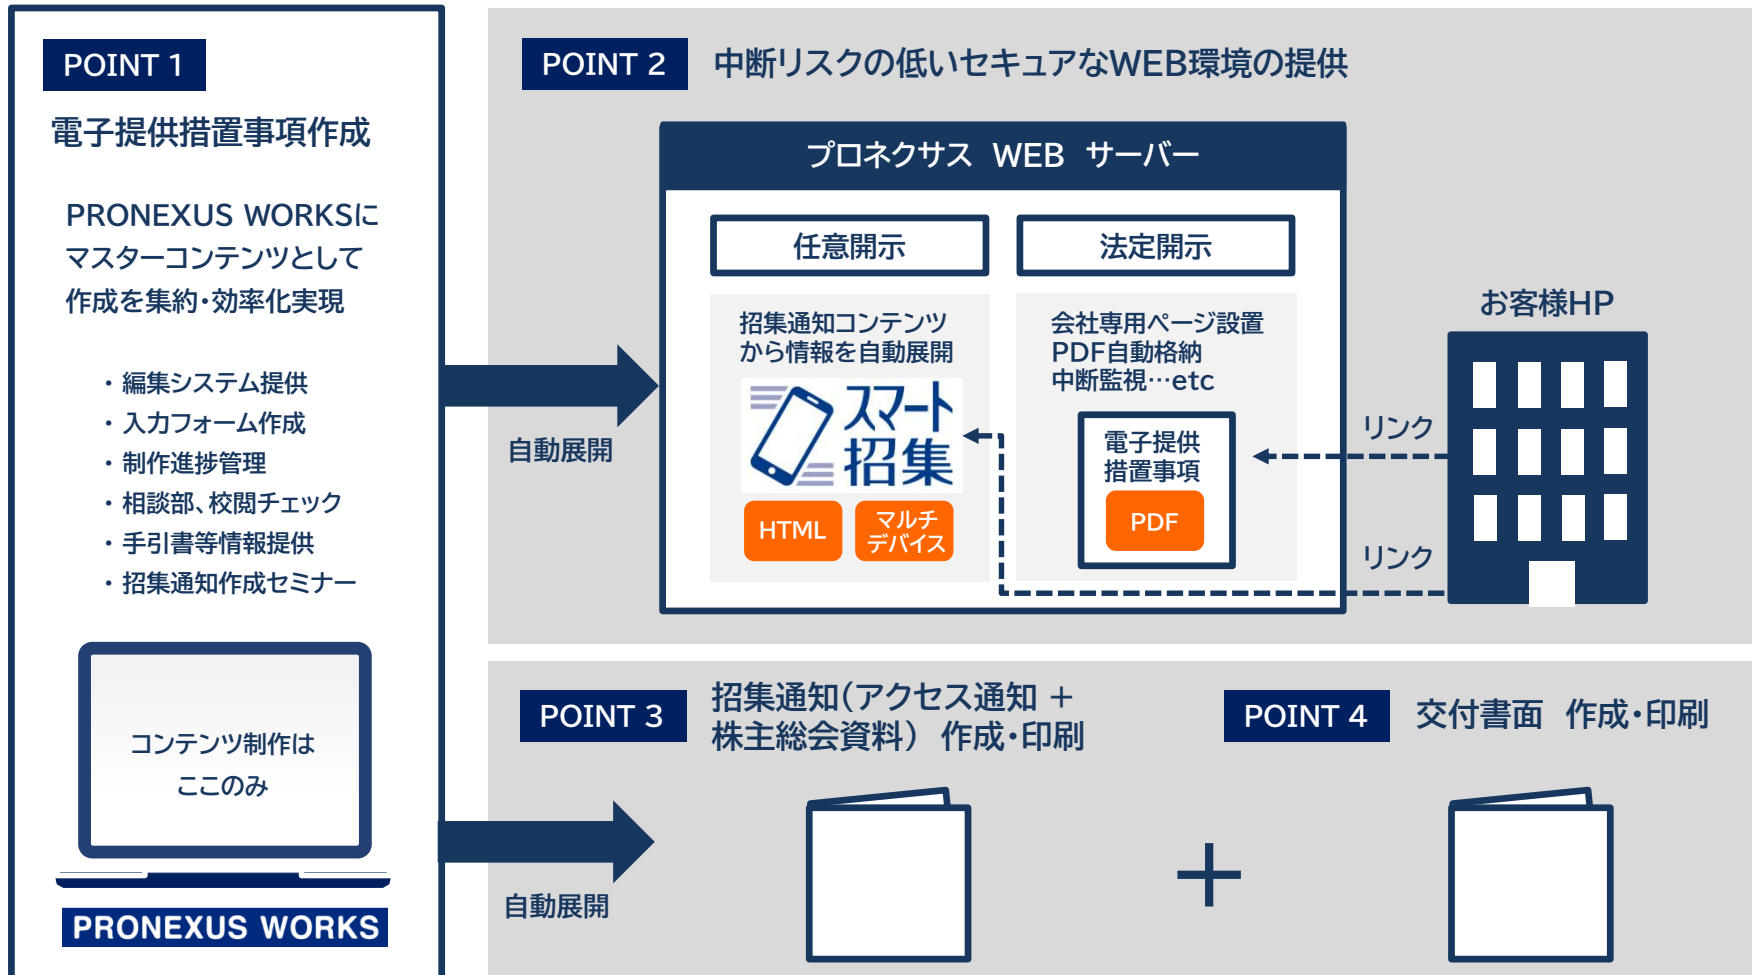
POINT 1

電子提供措置事項作成

PRONEXUS WORKSにマスターコンテンツとして作成を集約・効率化実現

・編集システム提供
・入力フォーム作成
・制作進捗管理
・相談部、校閲チェック
・手引書等情報提供
・招集通知作成セミナー

コンテンツ制作はここのみ

PRONEXUS WORKS

POINT 2 中断リスクの低いセキュアなWEB環境の提供

プロネクサス WEB サーバー

任意開示

招集通知コンテンツから情報を自動展開

スマート招集

HTML

マルチデバイス

法定開示

会社専用ページ設置 PDF自動格納 中断監視…etc

電子提供措置事項

PDF

自動展開

お客様HP

リンク

リンク

POINT 3 招集通知(アクセス通知 + 株主総会資料) 作成・印刷

POINT 4 交付書面 作成・印刷

自動展開

+